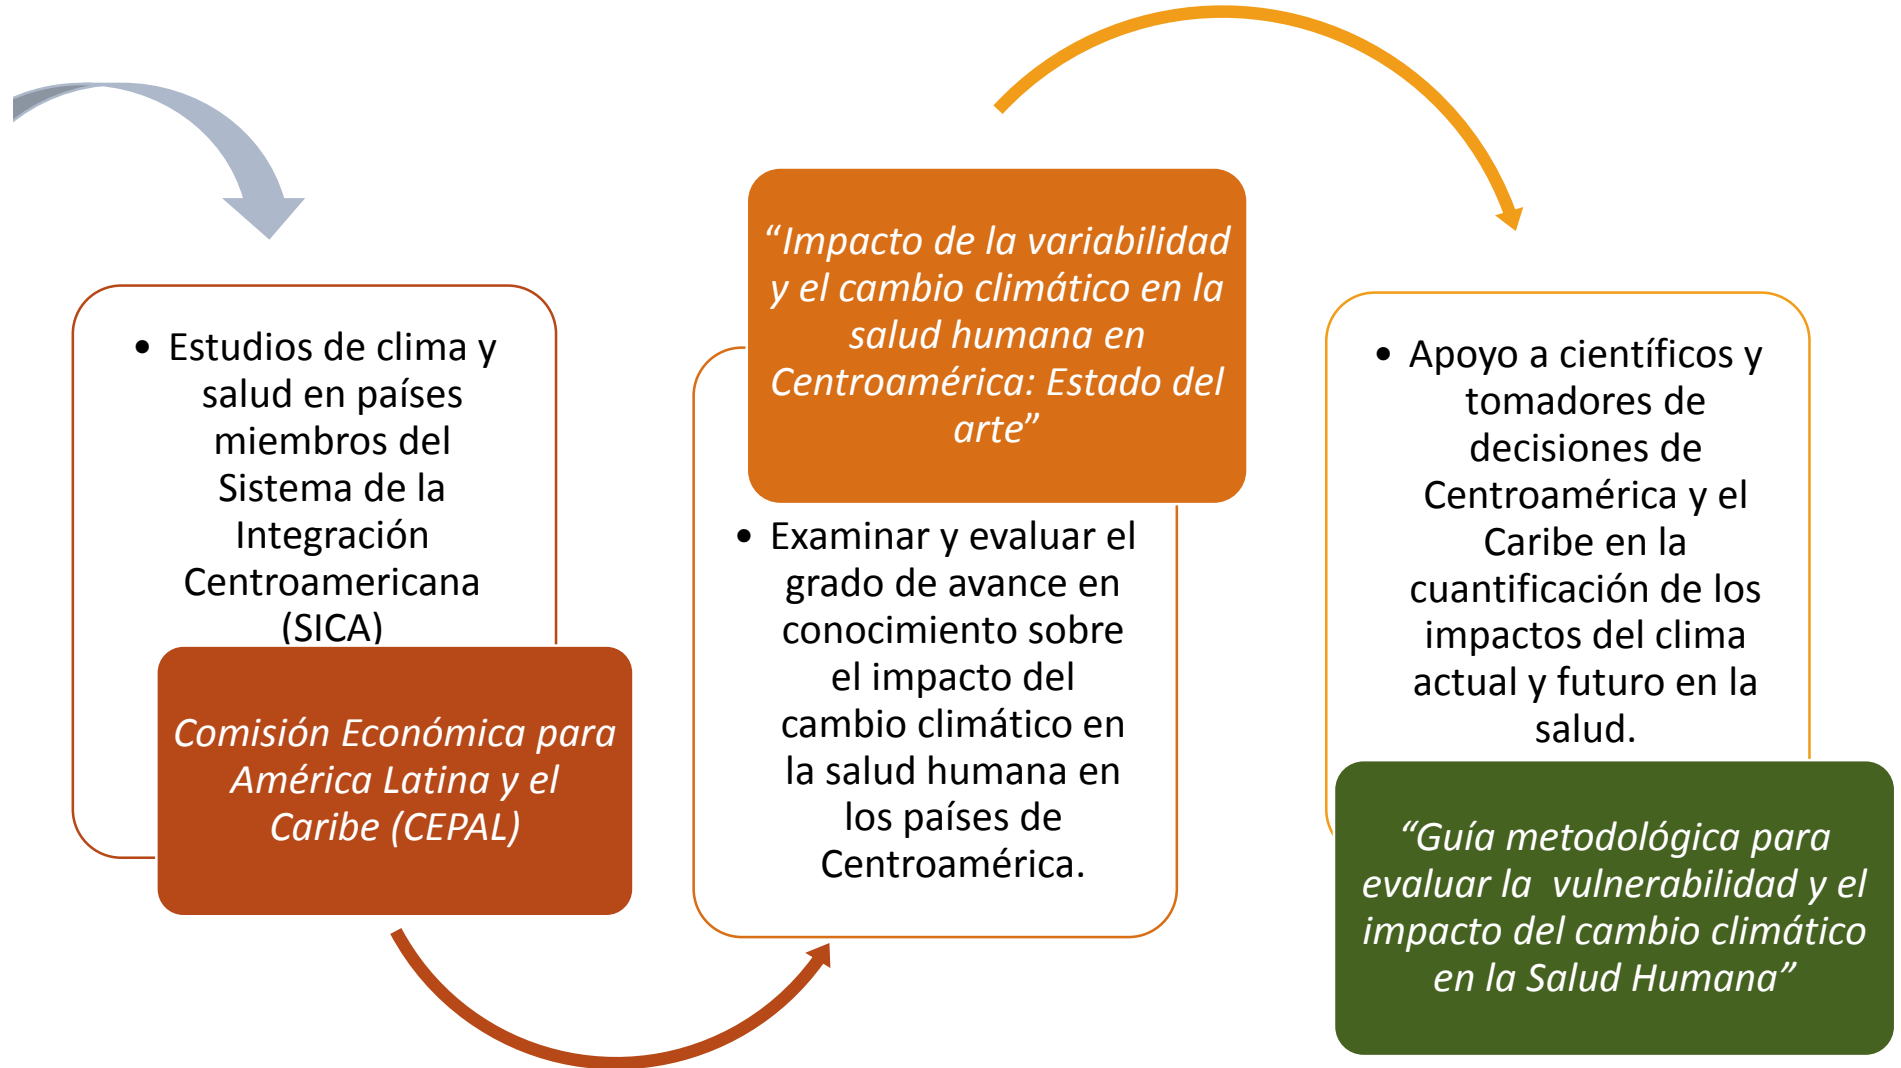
• Estudios de clima y salud en países miembros del Sistema de la Integración Centroamericana (SICA)

Comisión Económica para América Latina y el Caribe (CEPAL)

“Impacto de la variabilidad y el cambio climático en la salud humana en Centroamérica: Estado del arte”

• Examinar y evaluar el grado de avance en conocimiento sobre el impacto del cambio climático en la salud humana en los países de Centroamérica.

• Apoyo a científicos y tomadores de decisiones de Centroamérica y el Caribe en la cuantificación de los impactos del clima actual y futuro en la salud.

“Guía metodológica para evaluar la vulnerabilidad y el impacto del cambio climático en la Salud Humana”